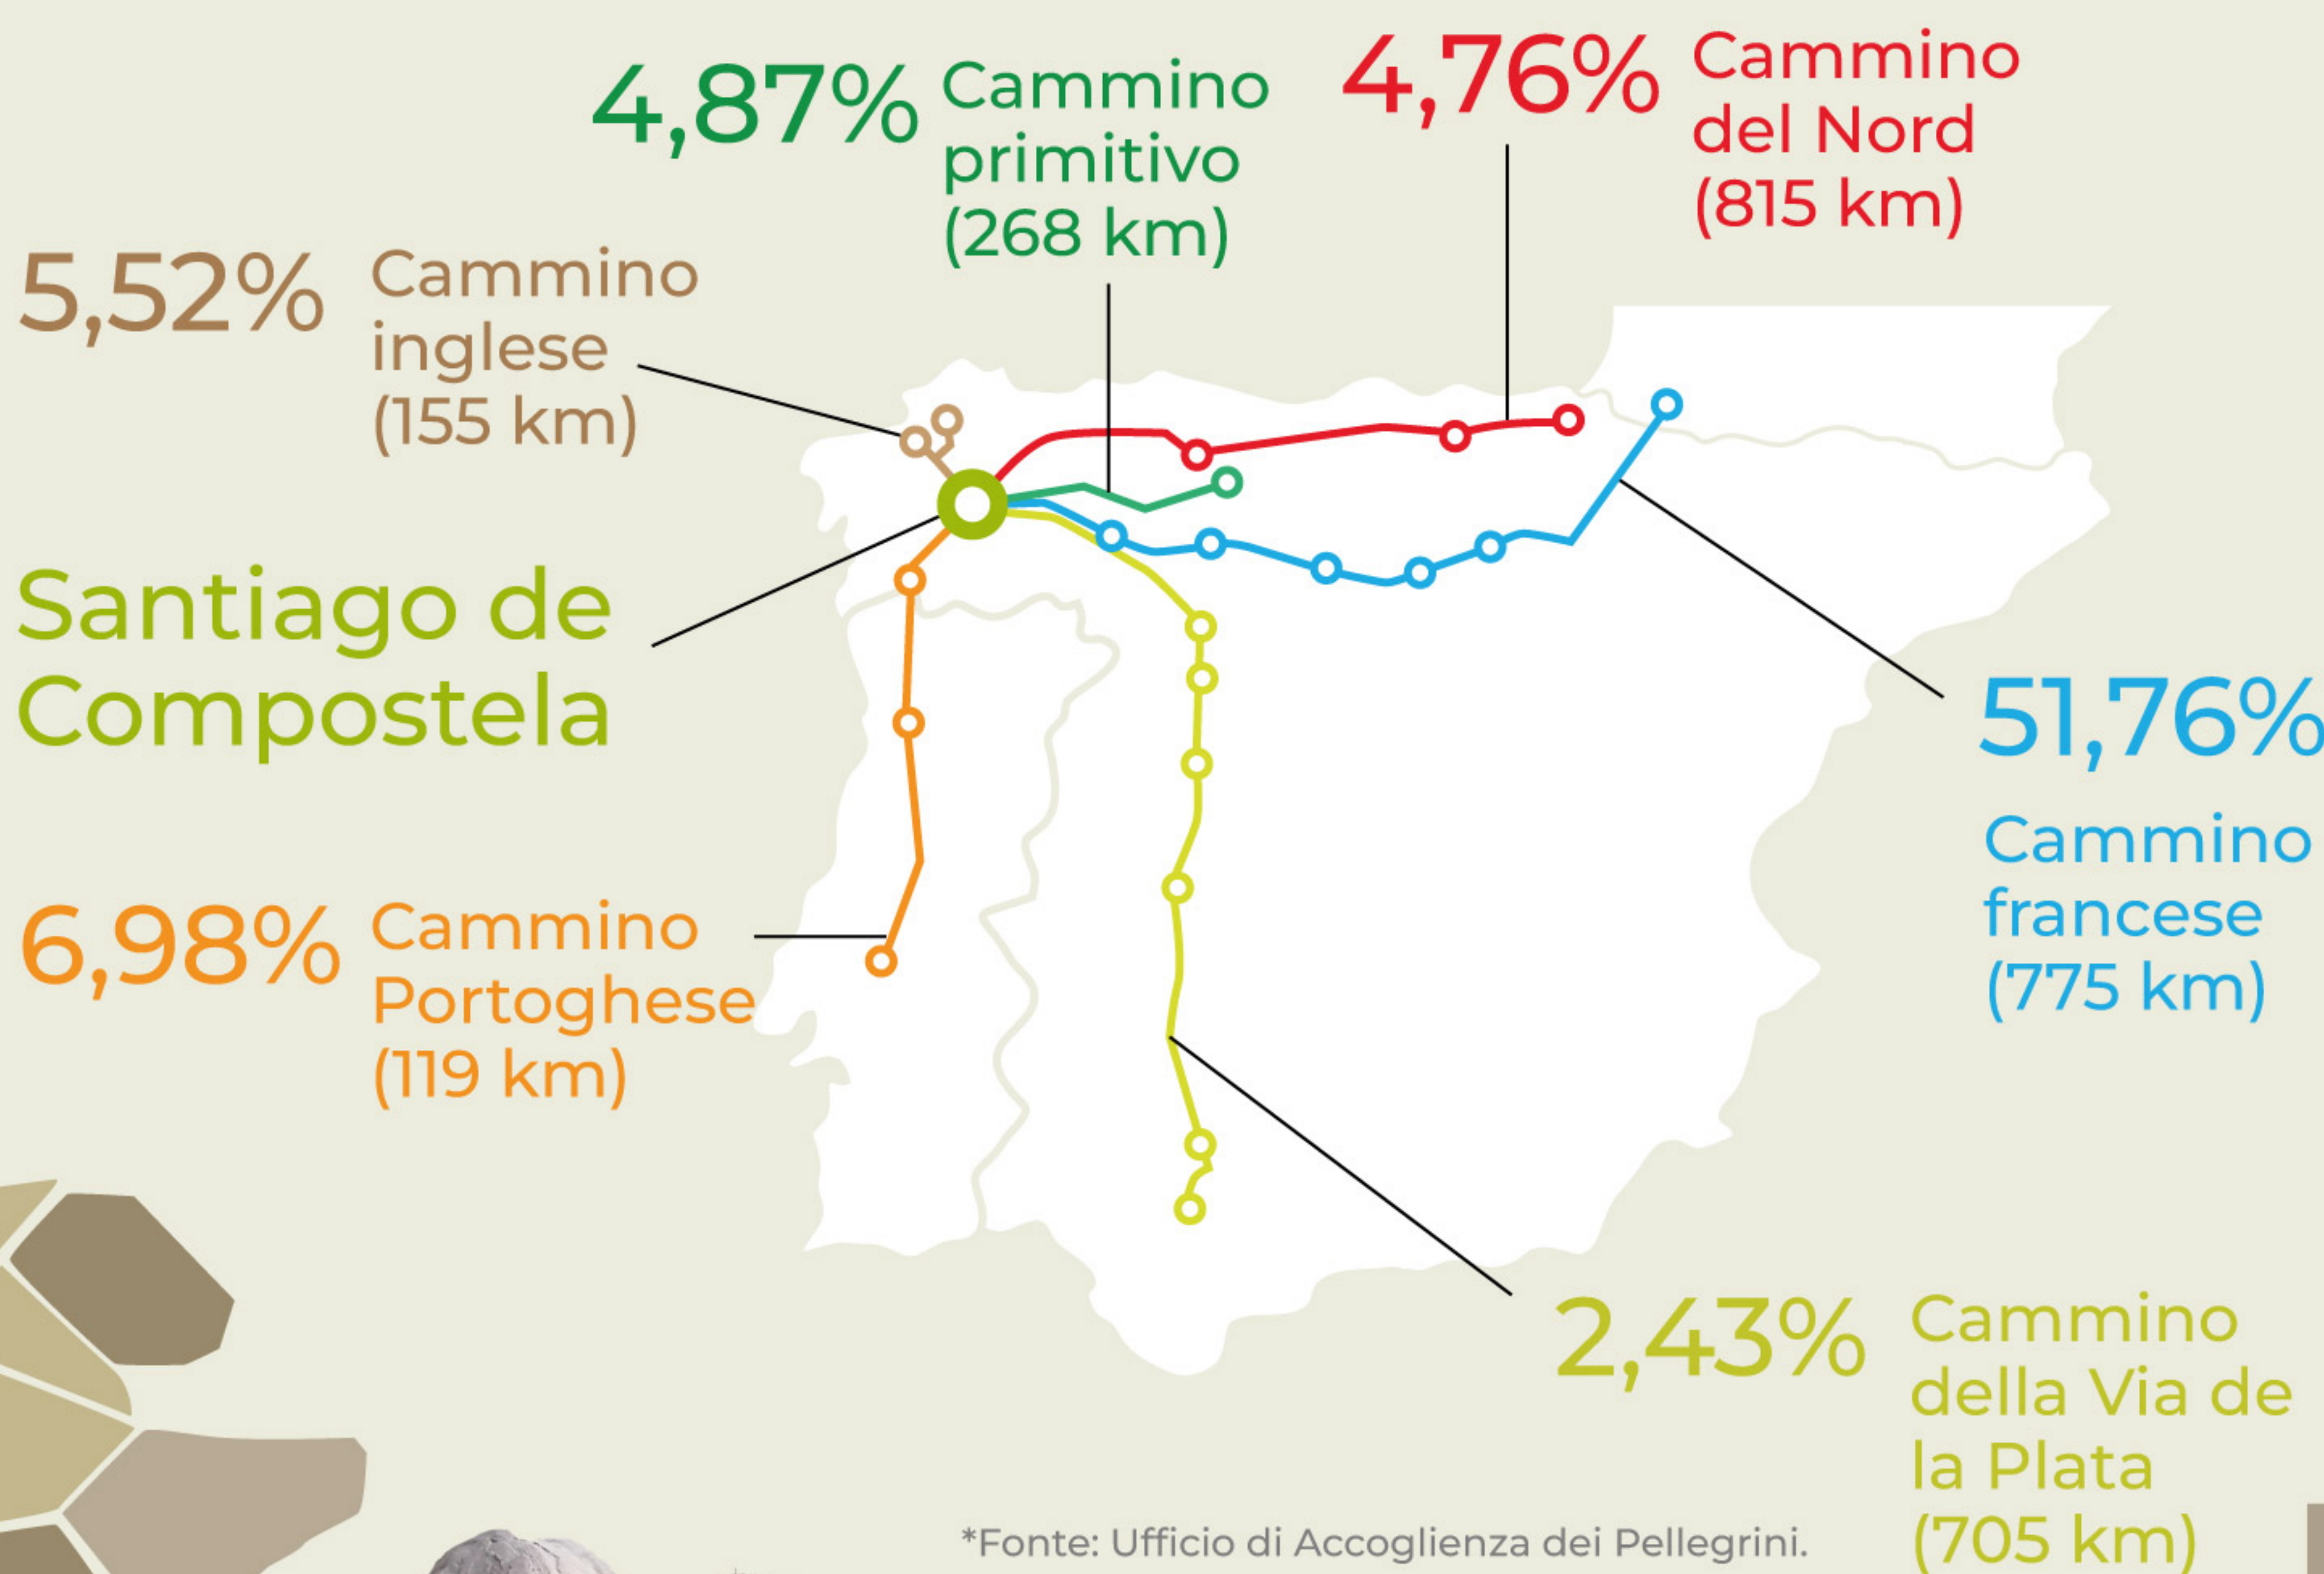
4,87% Cammino primitivo (268 km)

4,76% Cammino del Nord (815 km)

5,52% Cammino inglese (155 km)

Santiago de Compostela

51,76% Cammino francese (775 km)

6,98% Cammino Portoghese (119 km)

2,43% Cammino della Via de la Plata (705 km)

*Fonte: Ufficio di Accoglienza dei Pellegrini.